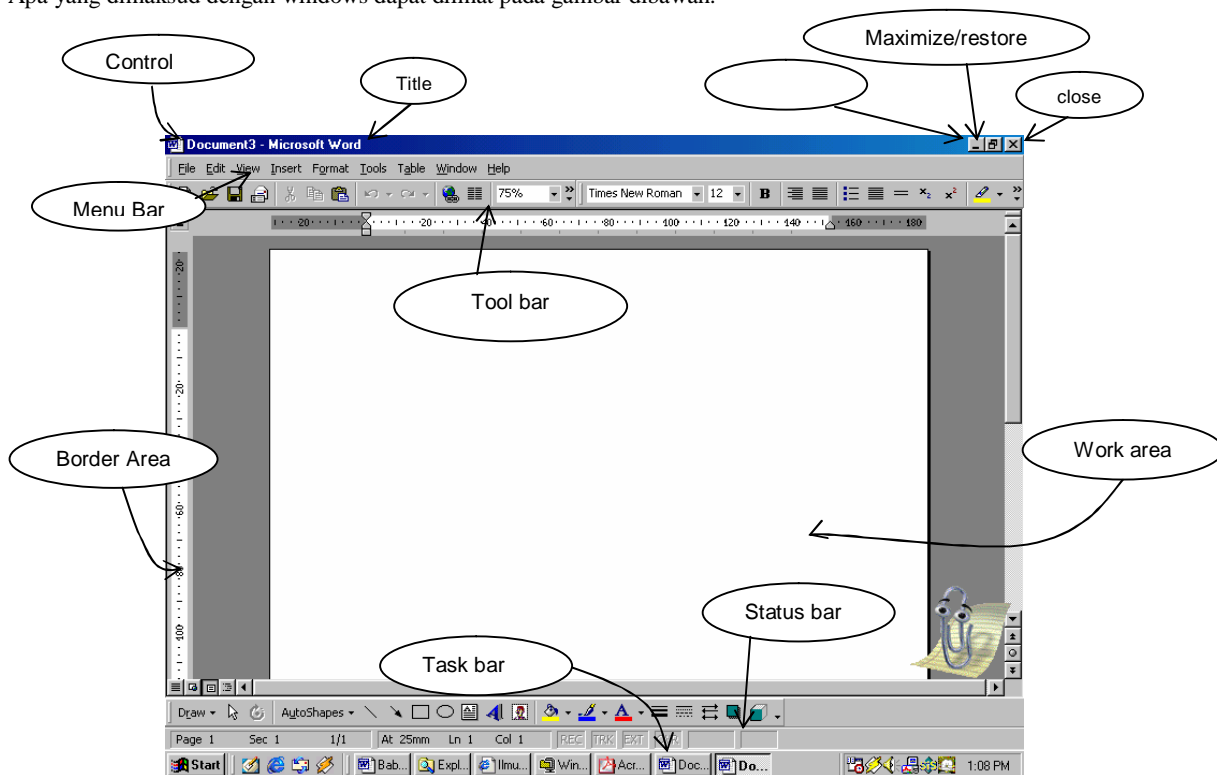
Apa yang dimaksud dengan windows dapat dilihat pada gambar dibawah.

Control

Title

Maximize/restore

close

Document3 - Microsoft Word

File Edit View Insert Format Tools Table Window Help

Menu Bar

75%

Times New Roman 12

B

20 20 40 60 80 100 120 140 160 180

Tool bar

20

20

Border Area

Work area

60

80

Status bar

100

Task bar

Draw AutoShapes

Page 1 Sec 1 1/1 At 25mm Ln 1 Col 1 REC TRK EXT OVR

Start Bab... Expl... Ilmu... Win... Acr... Doc... Do... 1:08 PM